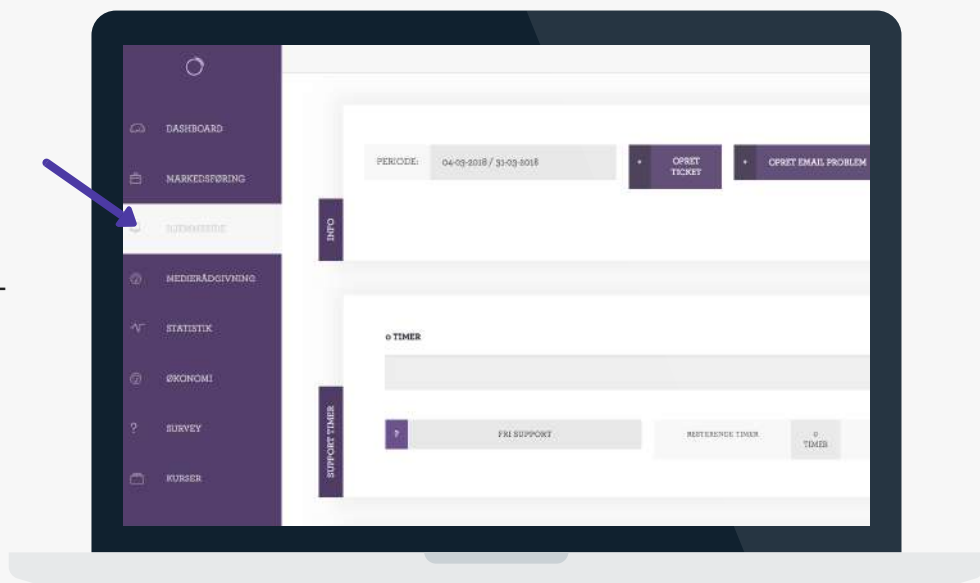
DASHBOARD

MARKEDSFØRING

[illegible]

MEDIERÅDGIVNING

STATISTIK

ØKONOMI

SURVEY

KURSER

INFO

PERIODE: 04-03-2018 / 31-03-2018

+ OPRET TICKET

+ OPRET EMAIL PROBLEM

SUPPORT TIMER

0 TIMER

? FRI SUPPORT

RESTERENDE TIMER

0 TIMER